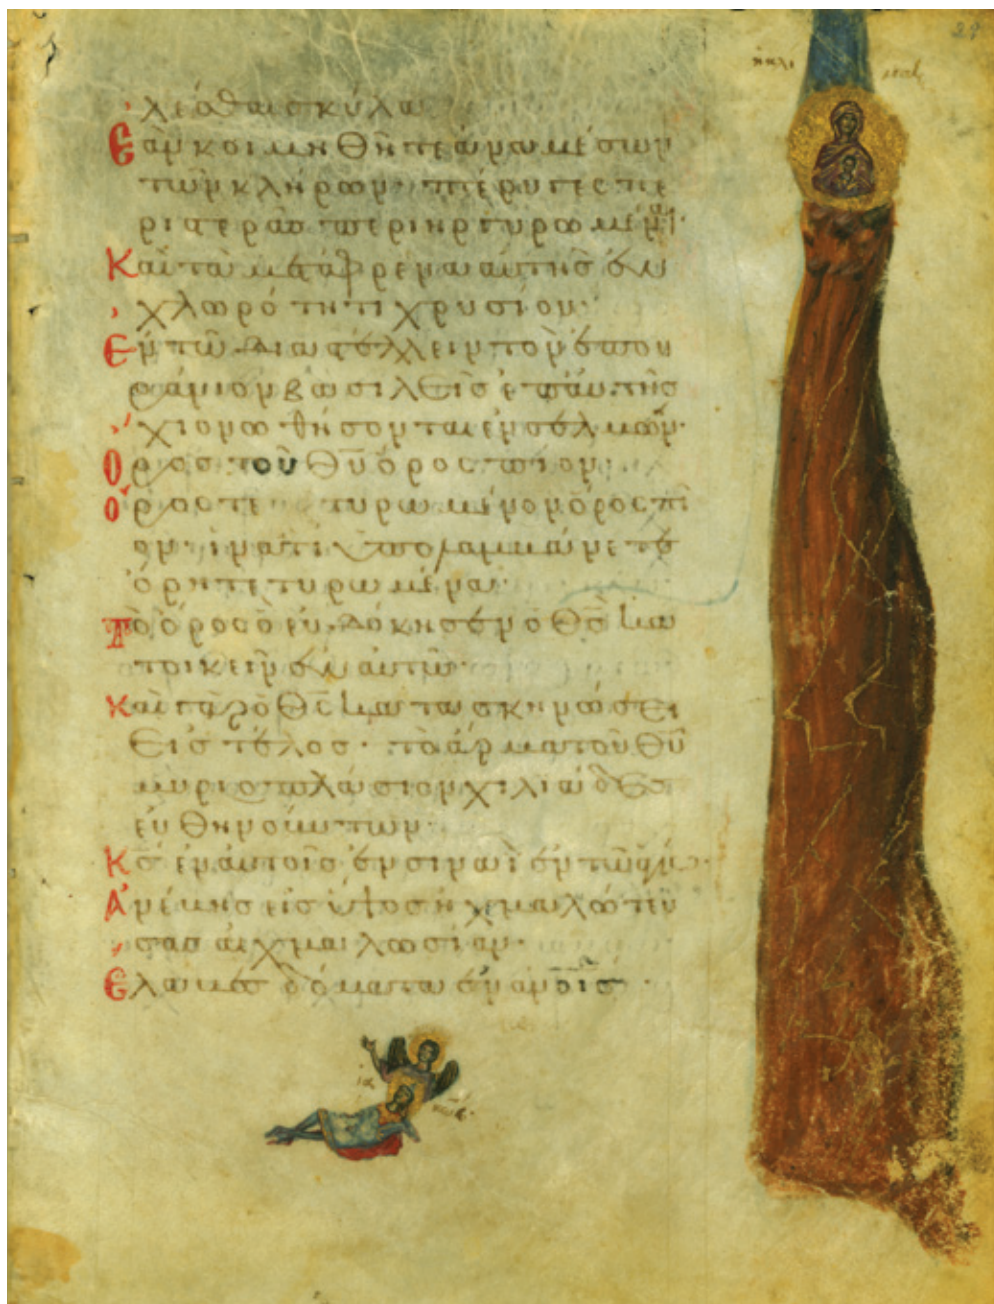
χειλέθαισ κύκλῳ·
Ἐὰν κοιμηθῆτε ἀνὰ μέσον τῶν κλήρων· πτέρυγες περιστερᾶς περιηργυρωμέναι·
Καὶ τὰ μετάφρενα αὐτῆς ἐν χλωρότητι χρυσίου·
Ἐν τῷ διαστέλλειν τὸν ἐπουράνιον βασιλεῖς ἐπ' αὐτῆς· χιονωθήσονται ἐν σελμών·
Ὄρος τοῦ θεοῦ ὄρος πῖον·
Ὄρος τετυρωμένον· ὄρος πῖον·
ἵνα τί ὑπολαμβάνετε ὄρη τετυρωμένα·
Τὸ ὄρος ὃ εὐδόκησεν ὁ θεὸς κατοικεῖν ἐν αὐτῷ·
Καὶ γὰρ ὁ κύριος κατασκηνώσει εἰς τέλος· τὸ ἅρμα τοῦ θεοῦ μυριοπλάσιον χιλιάδες εὐθηνούντων·
Κύριος ἐν αὐτοῖς ἐν Σινᾶ ἐν τῷ ἁγίῳ·
Ἀνέβης εἰς ὕψος ᾐχμαλώτευσας αἰχμαλωσίαν·
Ἔλαβες δόματα ἐν ἀνθρώποις·
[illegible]